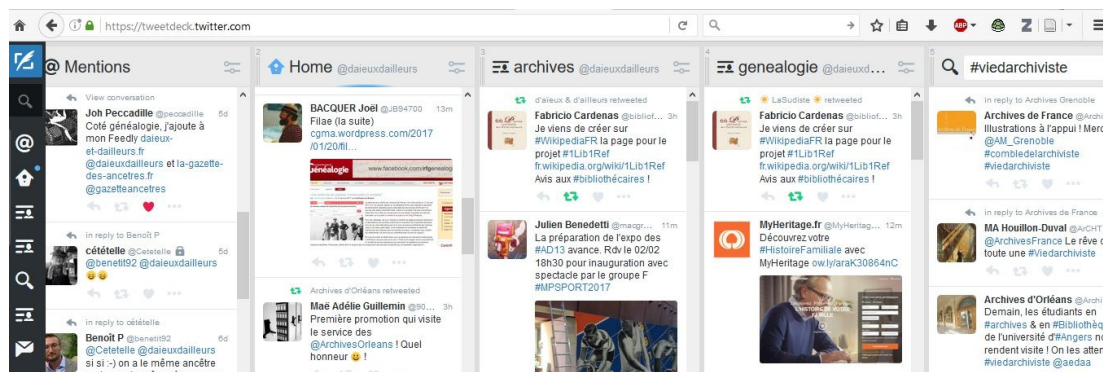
https://tweetdeck.twitter.com

@ Mentions

Home @daieuxdailleurs

archives @daieuxdailleurs

genealogie @daieuxd...

#viedarchiviste

View conversation
Joh Peccadille @peccadille 5d
Coté généalogie, j'ajoute à mon Feedly daieux-et-dailleurs.fr @daieuxdailleurs et la-gazette-des-ancetres.fr @gazetteancetres

in reply to Benoît P
cétételle @Cetetelle 5d
@benetit92 @daieuxdailleurs 😀😀

in reply to cétételle
Benoît P @benetit92 6d
@Cetetelle @daieuxdailleurs si si :-) on a le même ancêtre

BACQUER Joël @JB94700 13m
Filae (la suite) cgma.wordpress.com/2017/01/20/fil...

Archives d'Orléans retweeted
Maë Adélie Guillemin @90... 3h
Première promotion qui visite le service des @ArchivesOrleans ! Quel honneur 😀 !

d'aieux & d'ailleurs retweeted
Fabricio Cardenas @bibliof... 3h
Je viens de créer sur #WikipediaFR la page pour le projet #1Lib1Ref fr.wikipedia.org/wiki/1Lib1Ref Avis aux #bibliothécaires !

Julien Benedetti @macgr... 11m
La préparation de l'expo des #AD13 avance. Rdv le 02/02 18h30 pour inauguration avec spectacle par le groupe F #MPSPORT2017

LaSudiste retweeted
Fabricio Cardenas @bibliof... 3h
Je viens de créer sur #WikipediaFR la page pour le projet #1Lib1Ref fr.wikipedia.org/wiki/1Lib1Ref Avis aux #bibliothécaires !

MyHeritage.fr @MyHeritag... 12m
Découvrez votre #HistoireFamiliale avec MyHeritage ow.ly/araK30864nC

in reply to Archives Grenoble
Archives de France @ArchiF
Illustrations à l'appui ! Merc @AM_Grenoble #combledelarchiviste #viedarchiviste

in reply to Archives de France
MA Houillon-Duval @ArCHT
@ArchivesFrance Le rêve d toute une #Viedarchiviste

Archives d'Orléans @ArCH
Demain, les étudiants en #archives & en #Bibliothèq de l'université d'#Angers no rendent visite ! On les atter #viedarchiviste @aedaa